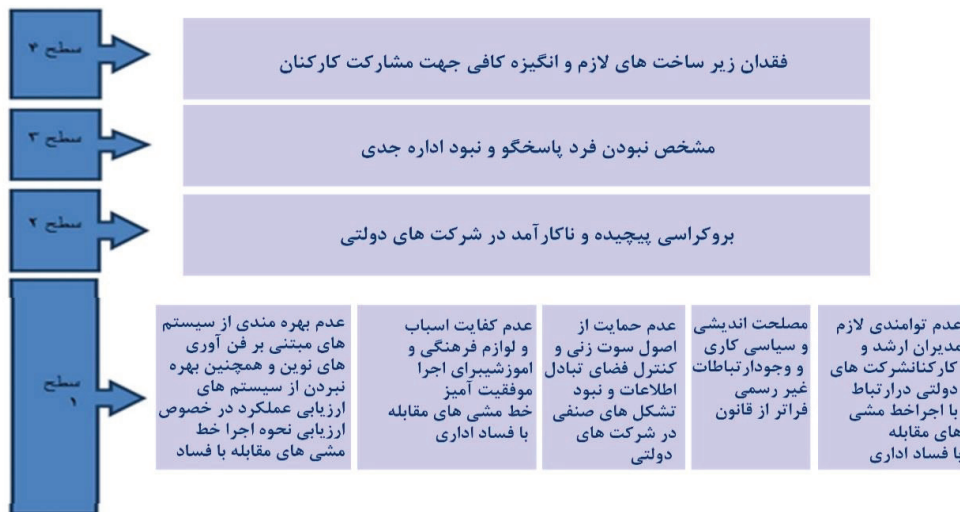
سطح ۴

فقدان زیر ساخت های لازم و انگیزه کافی جهت مشارکت کارکنان

سطح ۳

مشخص نبودن فرد پاسخگو و نبود اداره جدی

سطح ۲

بروکراسی پیچیده و ناکارآمد در شرکت های دولتی

سطح ۱

عدم توامندی لازم مدیران ارشد و کارکنانشرکت های دولتی درارتباط با اجراخط مشی های مقابله با فساد اداری

مصلحت اندیشی و سیاسی کاری و وجودارتباطات غیر رسمی فراتر از قانون

عدم حمایت از اصول سوت زنی و کنترل فضای تبادل اطلاعات و نبود تشکل های صنفی در شرکت های دولتی

عدم کفایت اسباب و لوازم فرهنگی و اموزشیبرای اجرا موفقیت آمیز خط مشی های مقابله با فساد اداری

عدم بهره مندی از سیستم های مبتنی بر فن آوری های نوین و همچنین بهره نبردن از سیستم های ارزیابی عملکرد در خصوص ارزیابی نحوه اجرا خط مشی های مقابله با فساد